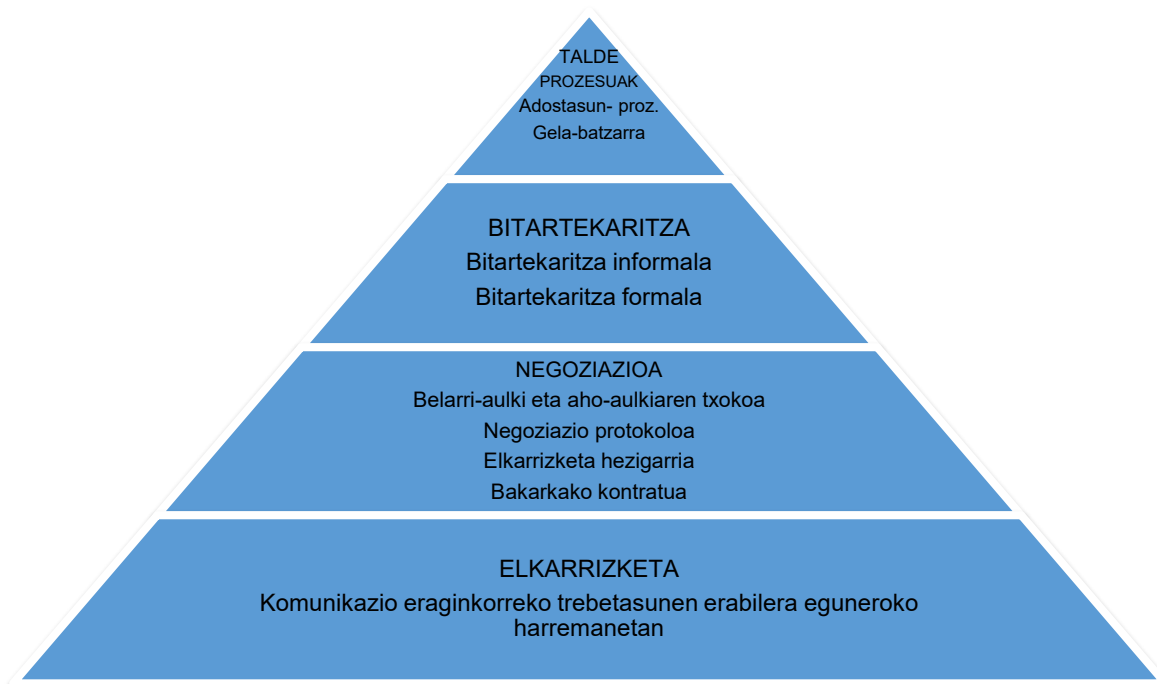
TALDE PROZESUAK
Adostasun- proz.
Gela-batzarra

BITARTEKARITZA
Bitartekaritza informala
Bitartekaritza formala

NEGOZIAZIOA
Belarri-aulki eta aho-aulkiaren txokoa
Negoziazio protokoloa
Elkarrizketa hezigarria
Bakarkako kontratua

ELKARRIZKETA
Komunikazio eraginkorreko trebetasunen erabilera eguneroko harremanetan